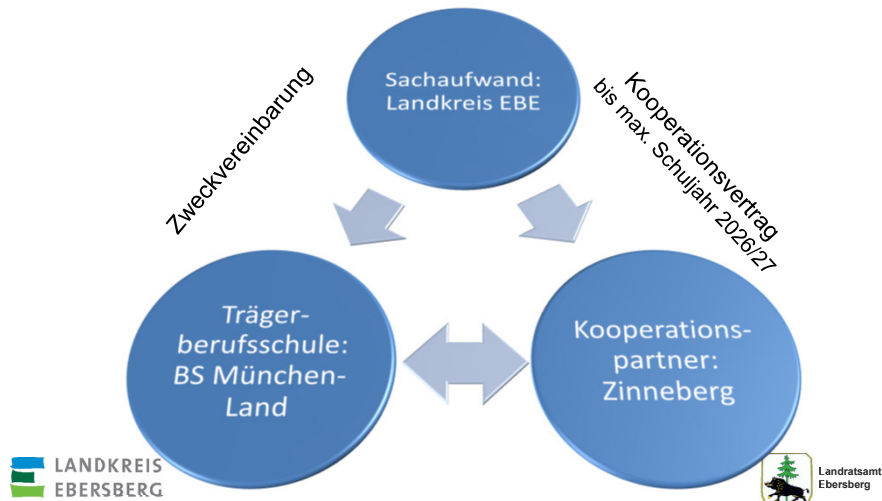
Sachaufwand: Landkreis EBE

Zweckvereinbarung

Kooperationsvertrag
bis max. Schuljahr 2026/27

Trägerberufsschule: BS München-Land

Kooperationspartner: Zinneberg

LANDKREIS EBERSBERG

Landratsamt Ebersberg